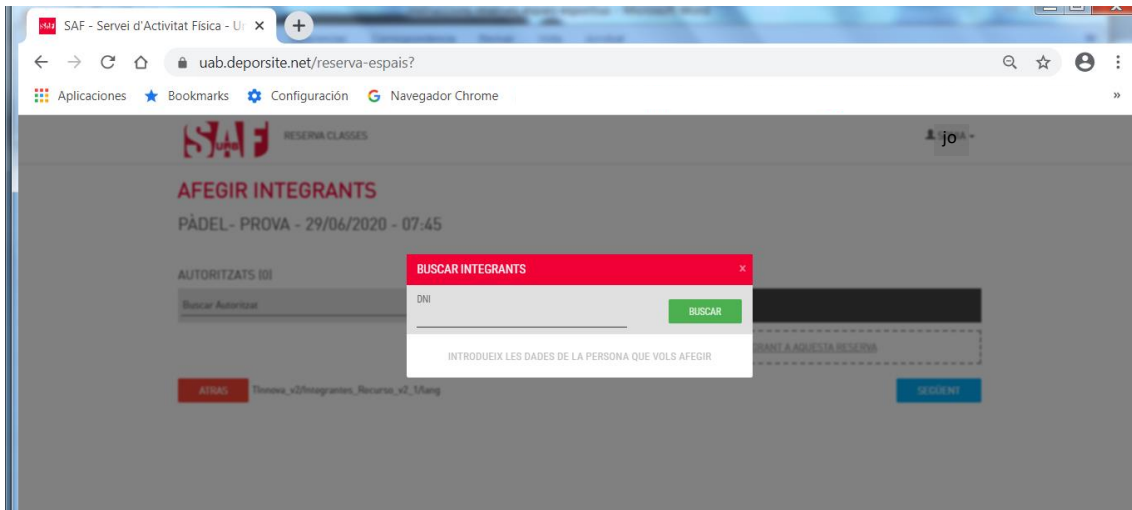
SAF - Servei d'Activitat Física - Ur ×

uab.deporsite.net/reserva-espais?

Aplicaciones Bookmarks Configuración Navegador Chrome

SAF UAB RESERVA CLASSES

jo

AFEGIR INTEGRANTS

PÀDEL- PROVA - 29/06/2020 - 07:45

AUTORITZATS (0)

Buscar Autoritzat

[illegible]RANT A AQUESTA RESERVA

ATRAS Tinnova_v2/Integrantes_Recurso_v2_1/lang

SEGÜENT

BUSCAR INTEGRANTS ×

DNI

BUSCAR

INTRODUEIX LES DADES DE LA PERSONA QUE VOLS AFEGIR